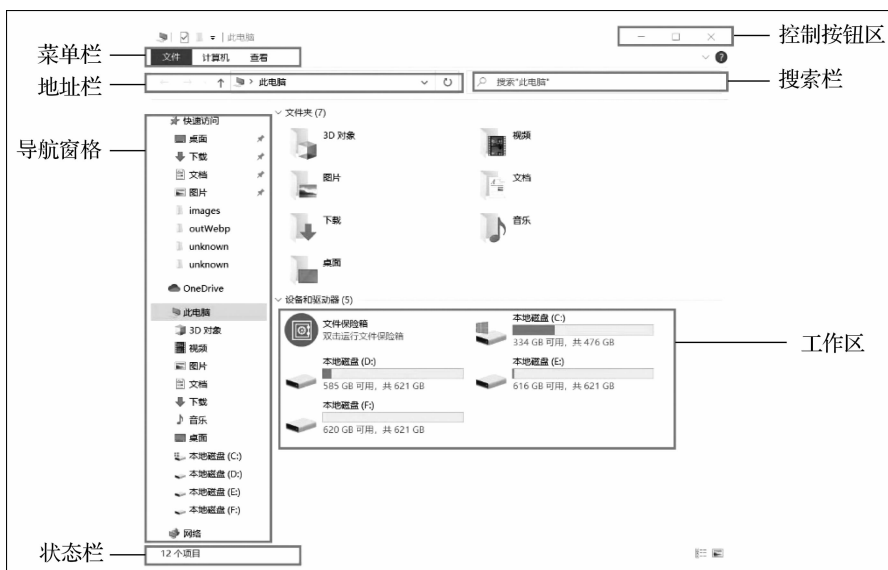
此电脑

控制按钮区

菜单栏

文件 计算机 查看

地址栏

此电脑

搜索"此电脑"

搜索栏

导航窗格

快速访问
桌面
下载
文档
图片
images
outWebp
unknown
unknown
OneDrive
此电脑
3D 对象
视频
图片
文档
下载
音乐
桌面
本地磁盘 (C:)
本地磁盘 (D:)
本地磁盘 (E:)
本地磁盘 (F:)
网络

文件夹 (7)
3D 对象
视频
图片
文档
下载
音乐
桌面

设备和驱动器 (5)
文件保险箱
双击运行文件保险箱
本地磁盘 (C:)
334 GB 可用，共 476 GB
本地磁盘 (D:)
585 GB 可用，共 621 GB
本地磁盘 (E:)
616 GB 可用，共 621 GB
本地磁盘 (F:)
620 GB 可用，共 621 GB

工作区

状态栏

12 个项目